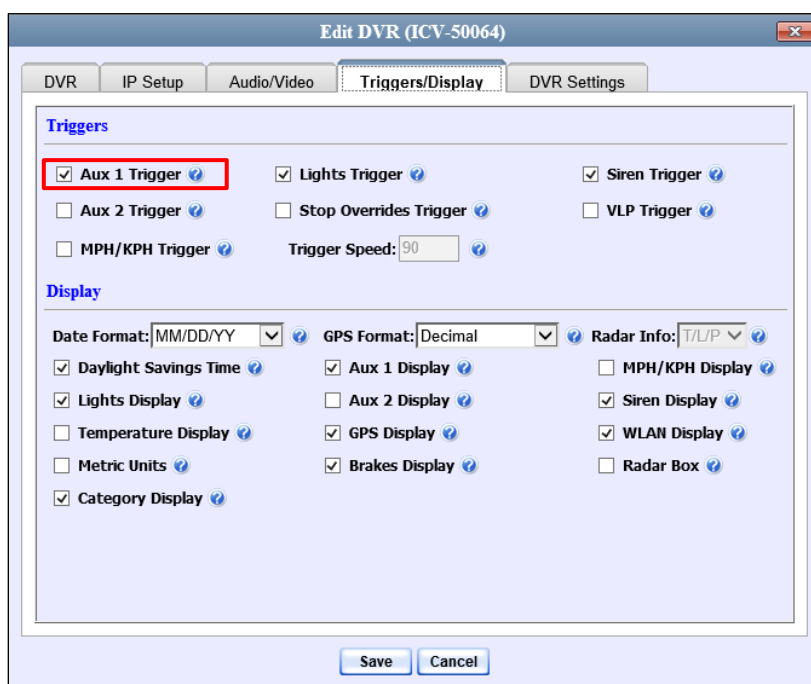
Edit DVR (ICV-50064)

DVR | IP Setup | Audio/Video | Triggers/Display | DVR Settings

Triggers

Aux 1 Trigger
Lights Trigger
Siren Trigger
Aux 2 Trigger
Stop Overrides Trigger
VLP Trigger
MPH/KPH Trigger
Trigger Speed: 90

Display

Date Format: MM/DD/YY
GPS Format: Decimal
Radar Info: T/L/P
Daylight Savings Time
Aux 1 Display
MPH/KPH Display
Lights Display
Aux 2 Display
Siren Display
Temperature Display
GPS Display
WLAN Display
Metric Units
Brakes Display
Radar Box
Category Display

Save
Cancel